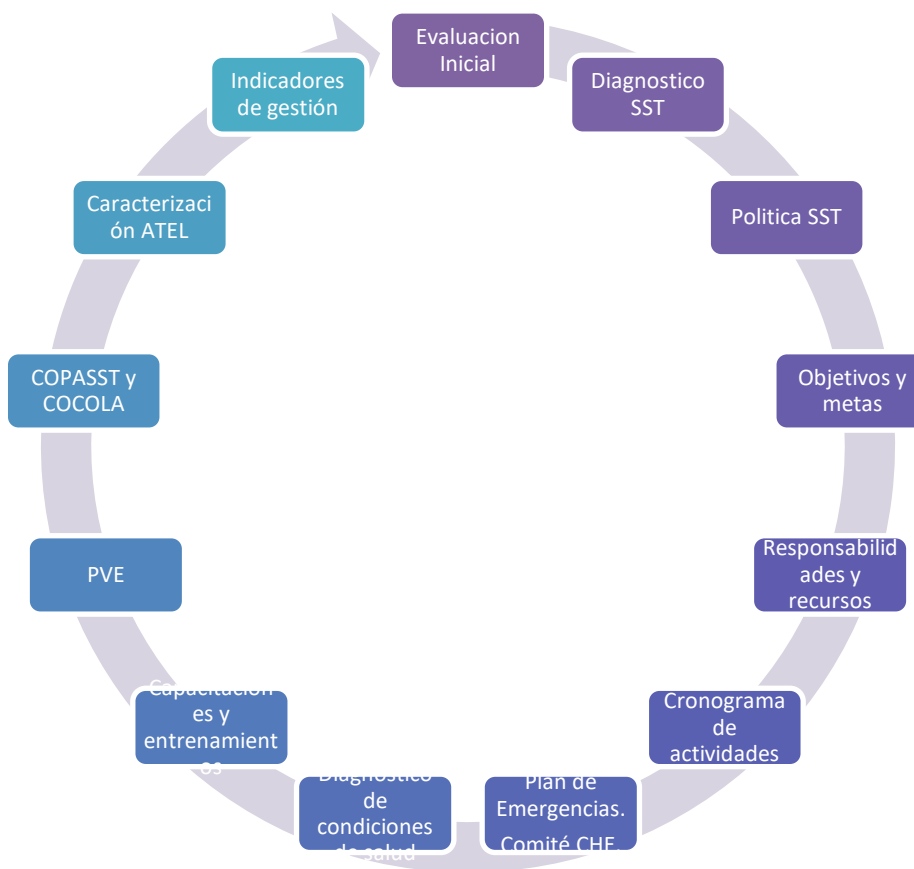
Evaluacion Inicial

Diagnostico SST

Politica SST

Objetivos y metas

Responsabilidades y recursos

Cronograma de actividades

Plan de Emergencias. Comité CHE.

Diagnostico de condiciones de salud

Capacitaciones y entrenamientos

PVE

COPASST y COCOLA

Caracterización ATEL

Indicadores de gestión